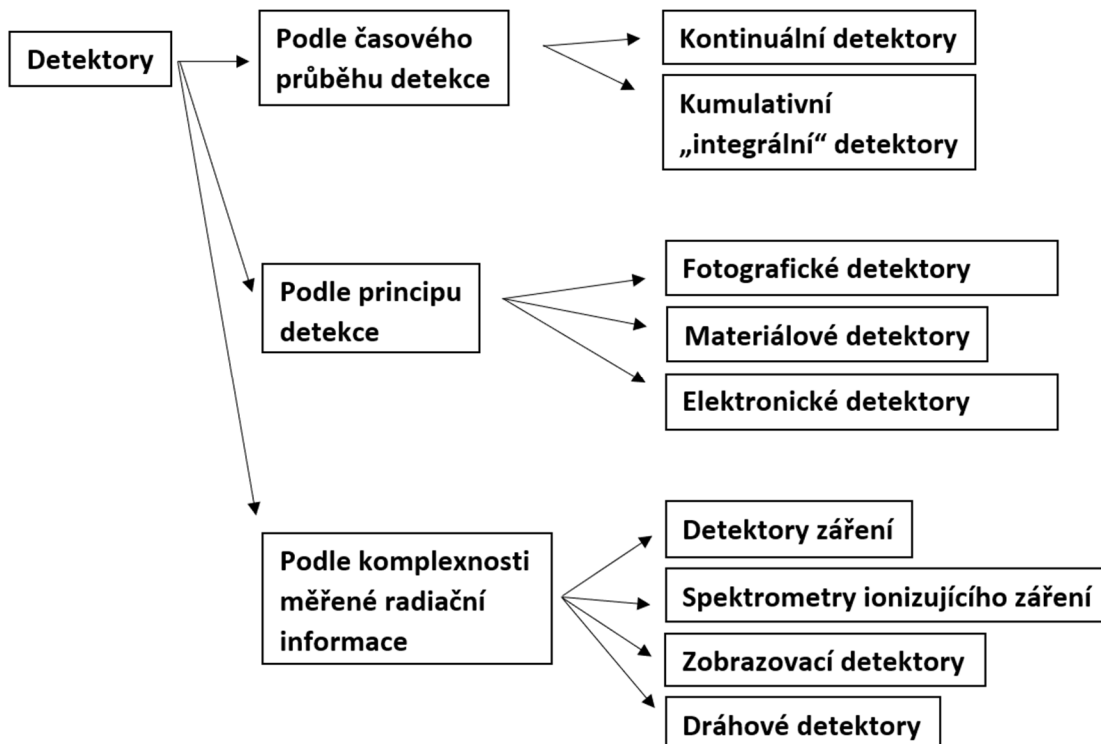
Detektory

Podle časového průběhu detekce

Kontinuální detektory

Kumulativní „integrální“ detektory

Podle principu detekce

Fotografické detektory

Materiálové detektory

Elektronické detektory

Podle komplexnosti měřené radiační informace

Detektory záření

Spektrometry ionizujícího záření

Zobrazovací detektory

Dráhové detektory